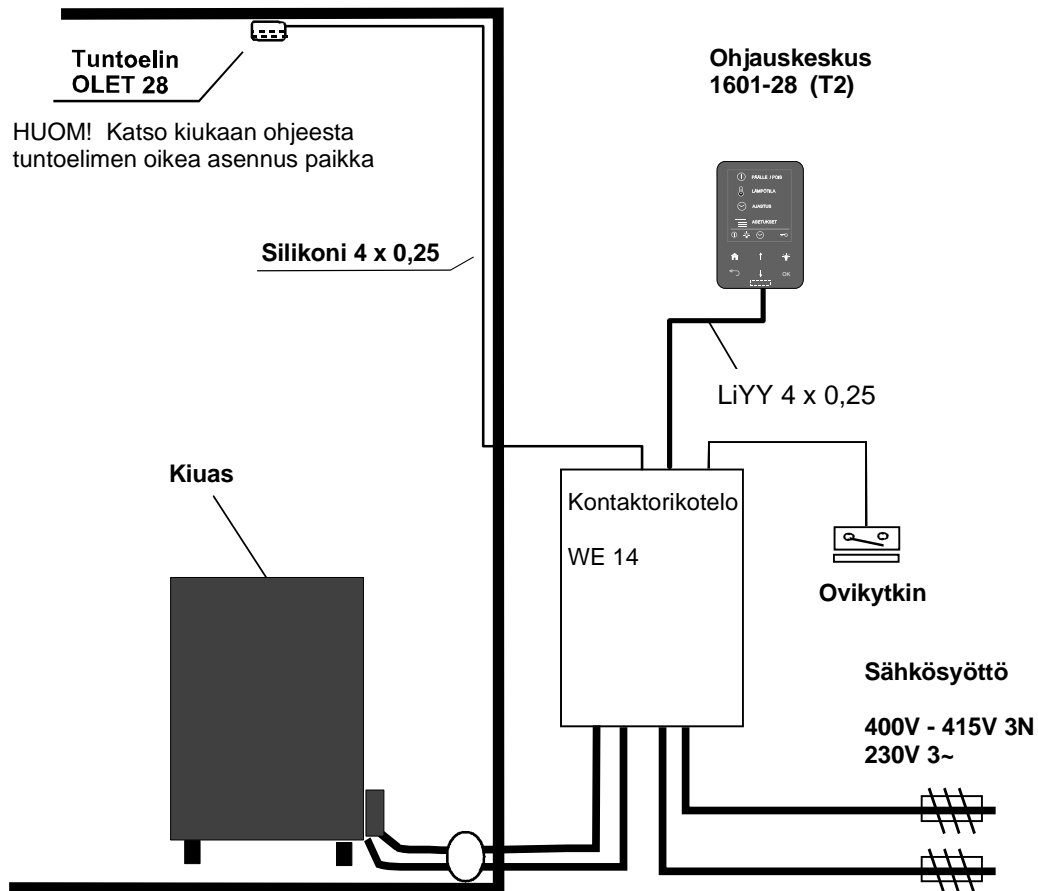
Tuntoelin
OLET 28

HUOM! Katso kiukaan ohjeesta tuntoelimen oikea asennus paikka

Ohjauskeskus
1601-28 (T2)

PÄÄLLE / POIS
LÄMPÖTILA
AJASTUS
ASETUKSET

OK

Silikoni 4 x 0,25

LiYY 4 x 0,25

Kiuas

Kontaktorikotelo

WE 14

Ovikytkin

Sähkösyöttö

400V - 415V 3N
230V 3~